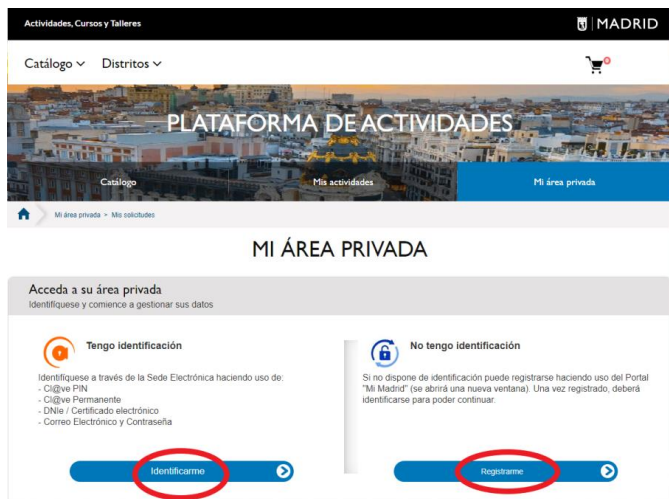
Actividades, Cursos y Talleres

MADRID

Catálogo Distritos

0

PLATAFORMA DE ACTIVIDADES

Catálogo

Mis actividades

Mi área privada

Mi área privada > Mis solicitudes

MI ÁREA PRIVADA

Acceda a su área privada
Identifíquese y comience a gestionar sus datos

Tengo identificación

Identifíquese a través de la Sede Electrónica haciendo uso de:
- Cl@ve PIN
- Cl@ve Permanente
- DNIe / Certificado electrónico
- Correo Electrónico y Contraseña

Identificarme

No tengo identificación

Si no dispone de identificación puede registrarse haciendo uso del Portal "Mi Madrid" (se abrirá una nueva ventana). Una vez registrado, deberá identificarse para poder continuar.

Registrarme